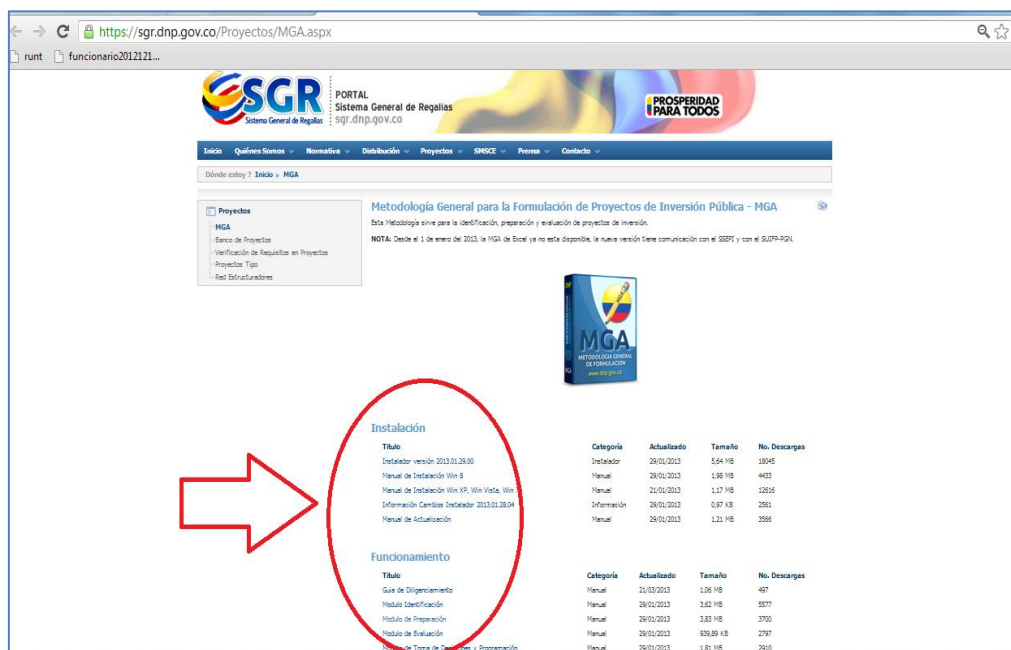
https://sgr.dnp.gov.co/Proyectos/MGA.aspx

runt funcionario2012121...

SGR Sistema General de Regalías

PORTAL
Sistema General de Regalías
sgr.dnp.gov.co

PROSPERIDAD PARA TODOS

Inicio Quiénes Somos Normativa Distribución Proyectos SMSCE Prensa Contacto

Dónde estoy ? Inicio » MGA

Proyectos
MGA
Banco de Proyectos
Verificación de Requisitos en Proyectos
Proyectos Tipo
Red Estructuradores

Metodología General para la Formulación de Proyectos de Inversión Pública - MGA

Esta Metodología sirve para la identificación, preparación y evaluación de proyectos de inversión.

NOTA: Desde el 1 de enero del 2013, la MGA de Excel ya no esta disponible, la nueva versión tiene comunicación con el SSEPI y con el SUIFP-PGN.

MGA
METODOLOGÍA GENERAL DE FORMULACIÓN
www.dnp.gov.co

Instalación

| Título | Categoría | Actualizado | Tamaño | No. Descargas |
|---|---|---|---|---|
| Instalador versión 2013.01.29.00 | Instalador | 29/01/2013 | 5,64 MB | 19045 |
| Manual de Instalación Win 8 | Manual | 29/01/2013 | 1,98 MB | 4433 |
| Manual de Instalación Win XP, Win Vista, Win 7 | Manual | 21/01/2013 | 1,17 MB | 12616 |
| Información Cambios Instalador 2013.01.28.04 | Información | 29/01/2013 | 0,97 KB | 2561 |
| Manual de Actualización | Manual | 29/01/2013 | 1,21 MB | 3566 |

Funcionamiento

| Título | Categoría | Actualizado | Tamaño | No. Descargas |
|---|---|---|---|---|
| Guía de Diligenciamiento | Manual | 21/03/2013 | 1,06 MB | 497 |
| Modulo Identificación | Manual | 29/01/2013 | 3,62 MB | 5577 |
| Modulo de Preparación | Manual | 29/01/2013 | 3,83 MB | 3700 |
| Modulo de Evaluación | Manual | 29/01/2013 | 939,89 KB | 2797 |
| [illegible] de Toma de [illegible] y Programación | Manual | 29/01/2013 | 1,81 MB | 2910 |